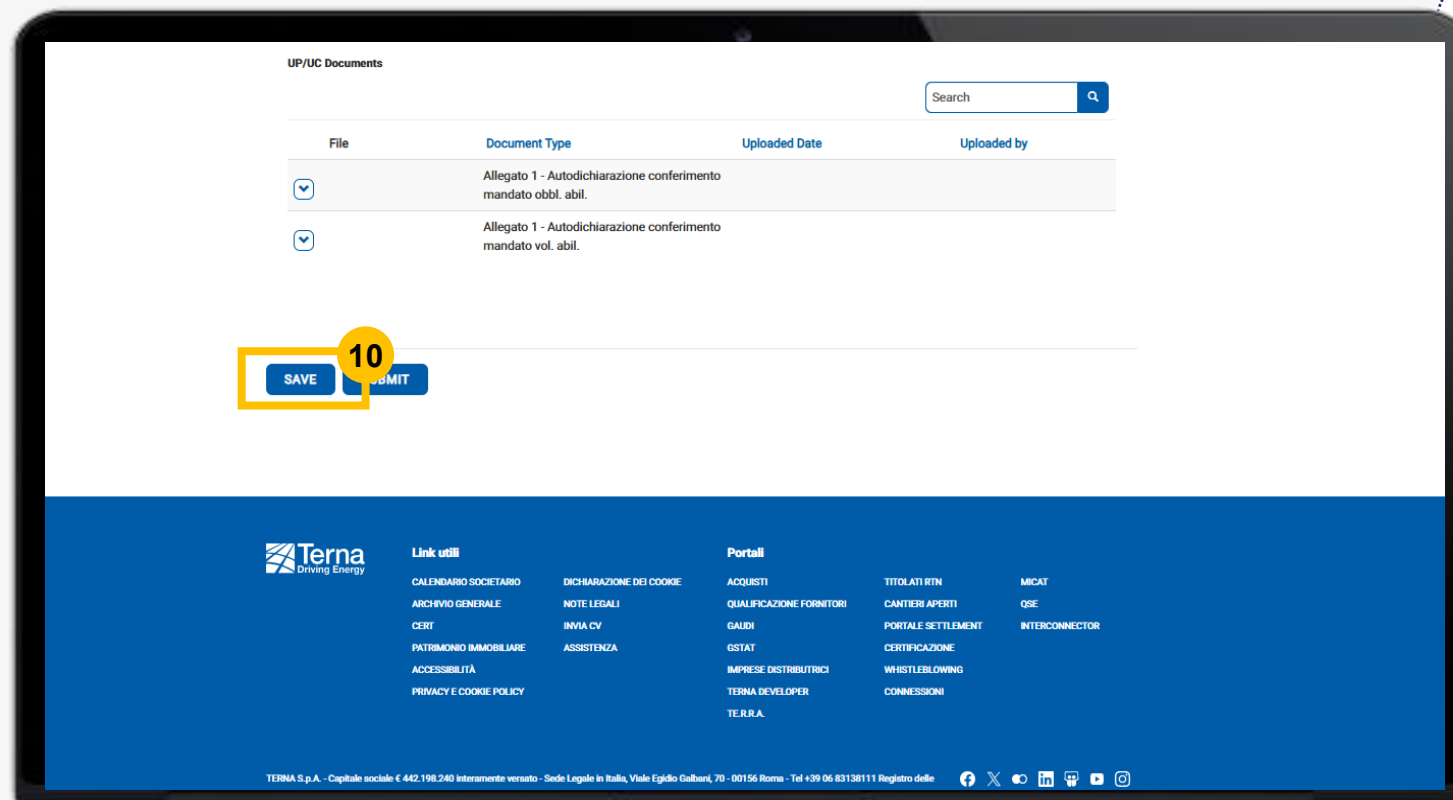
UP/UC Documents

Search

| File | Document Type | Uploaded Date | Uploaded by |
|---|---|---|---|
| | Allegato 1 - Autodichiarazione conferimento mandato obbl. abil. | | |
| | Allegato 1 - Autodichiarazione conferimento mandato vol. abil. | | |

10

SAVE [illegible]BMIT

Terna Driving Energy

Link utili

CALENDARIO SOCIETARIO
ARCHIVIO GENERALE
CERT
PATRIMONIO IMMOBILIARE
ACCESSIBILITÀ
PRIVACY E COOKIE POLICY

DICHIARAZIONE DEI COOKIE
NOTE LEGALI
INVIA CV
ASSISTENZA

Portali

ACQUISTI
QUALIFICAZIONE FORNITORI
GAUDI
GSTAT
IMPRESE DISTRIBUTRICI
TERNA DEVELOPER
TE.R.R.A.

TITOLATI RTN
CANTIERI APERTI
PORTALE SETTLEMENT
CERTIFICAZIONE
WHISTLEBLOWING
CONNESSIONI

MICAT
QSE
INTERCONNECTOR

TERNA S.p.A. - Capitale sociale € 442.198.240 interamente versato - Sede Legale in Italia, Viale Egidio Galbani, 70 - 00156 Roma - Tel +39 06 83138111 Registro delle